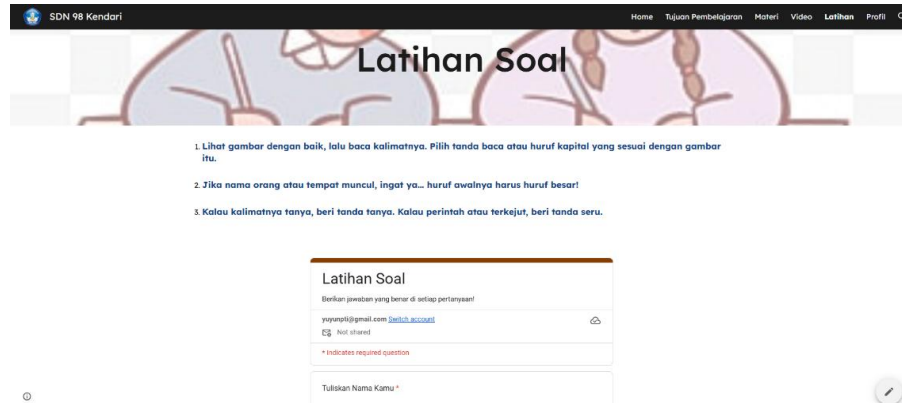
SDN 98 Kendari

Home Tujuan Pembelajaran Materi Video Latihan Profil

Latihan Soal

1. Lihat gambar dengan baik, lalu baca kalimatnya. Pilih tanda baca atau huruf kapital yang sesuai dengan gambar itu.

2. Jika nama orang atau tempat muncul, ingat ya... huruf awalnya harus huruf besar!

3. Kalau kalimatnya tanya, beri tanda tanya. Kalau perintah atau terkejut, beri tanda seru.

Latihan Soal

Berikan jawaban yang benar di setiap pertanyaan!

yuyunpti@gmail.com Switch account

Not shared

* Indicates required question

Tuliskan Nama Kamu *